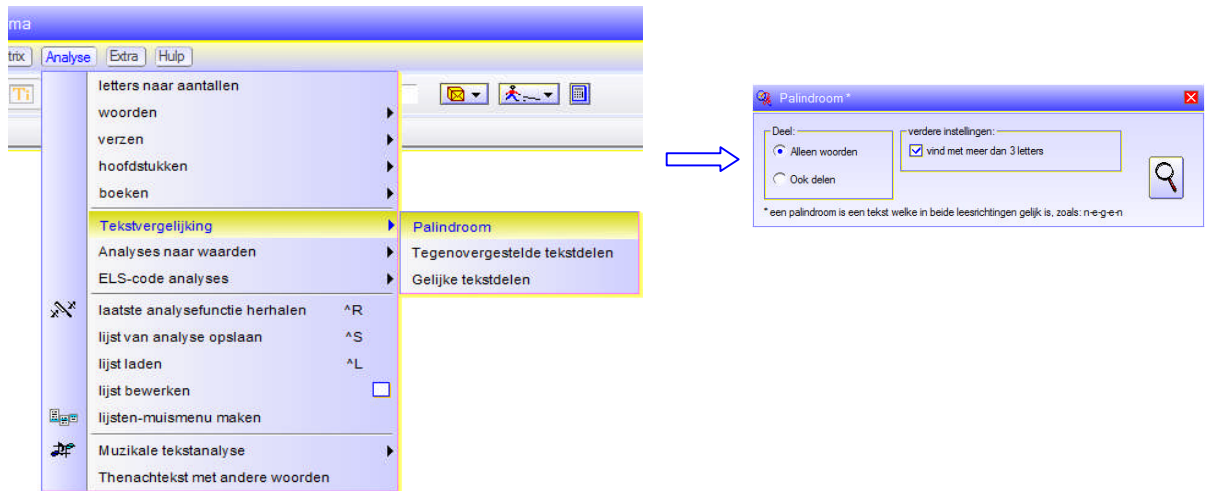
ma

trix Analyse Extra Hulp

Ti

letters naar aantallen
woorden
verzen
hoofdstukken
boeken
Tekstvergelijking
Analyses naar waarden
ELS-code analyses
laatste analysefunctie herhalen ^R
lijst van analyse opslaan ^S
lijst laden ^L
lijst bewerken
lijsten-muismenu maken
Muzikale tekstanalyse
Thenachtekst met andere woorden

Palindroom
Tegenovergestelde tekstdelen
Gelijke tekstdelen

Palindroom *

Deel:
Alleen woorden
Ook delen

verdere instellingen:
vind met meer dan 3 letters

* een palindroom is een tekst welke in beide leesrichtingen gelijk is, zoals: n-e-g-e-n